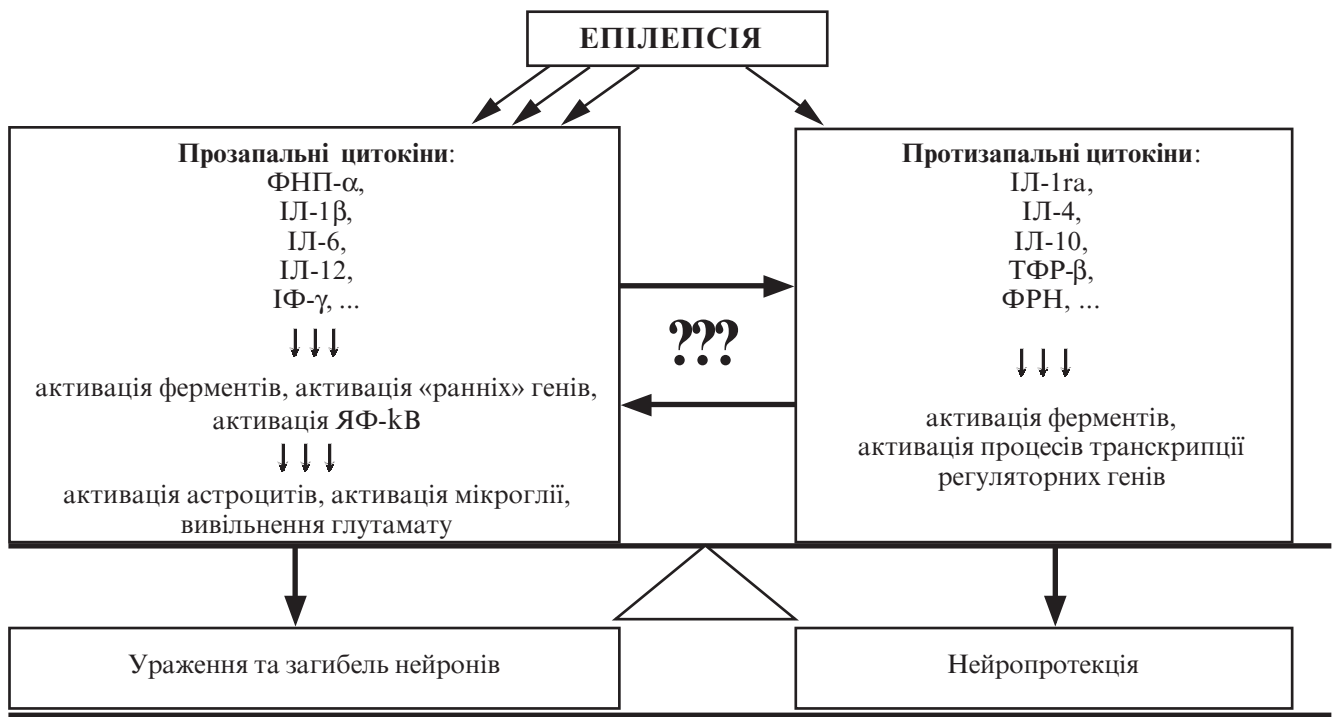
ЕПІЛЕПСІЯ

**Прозапальні цитокіни**:
ФНП-$\alpha$,
ІЛ-1$\beta$,
ІЛ-6,
ІЛ-12,
ІФ-$\gamma$, ...

активація ферментів, активація «ранніх» генів, активація ЯФ-kB

активація астроцитів, активація мікроглії, вивільнення глутамату

???

**Протизапальні цитокіни**:
ІЛ-1ra,
ІЛ-4,
ІЛ-10,
ТФР-$\beta$,
ФРН, ...

активація ферментів, активація процесів транскрипції регуляторних генів

Ураження та загибель нейронів

Нейропротекція